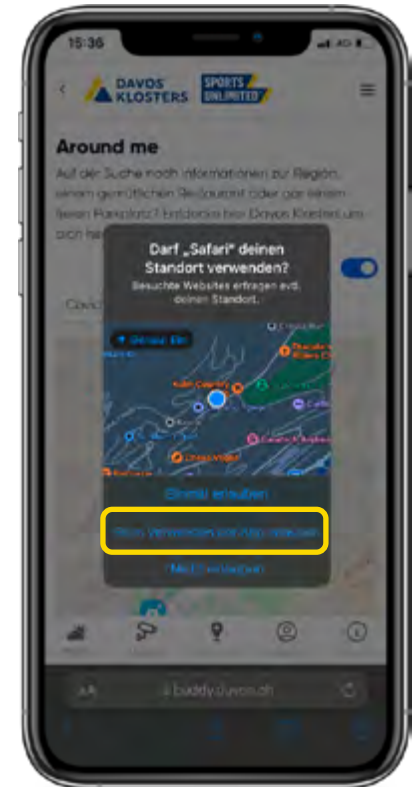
15:36

DAVOS KLOSTERS

SPORTS UNLIMITED

Around me

Auf der Suche nach Informationen zur Region, einem gemütlichen Restaurant oder gar einem freien Parkplatz? Entdecke hier Davos Klosters um dich he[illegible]

Darf „Safari" deinen Standort verwenden?

Besuchte Websites erfragen evtl. deinen Standort.

Genauer: Ein

Einmal erlauben

Beim Verwenden der App erlauben

Nicht erlauben

AA buddy.davos.ch